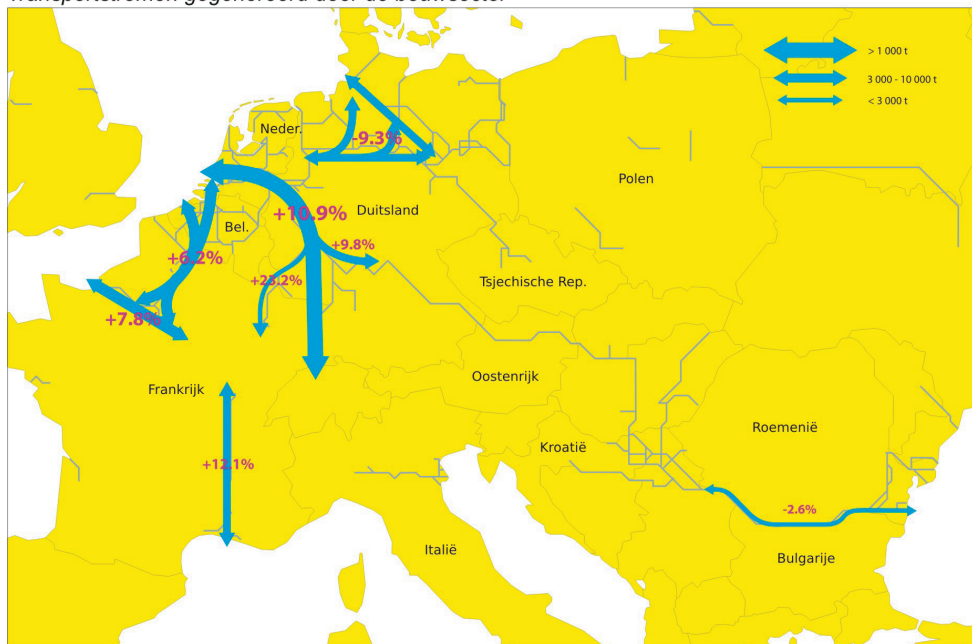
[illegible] gegenereerd door de bouwsector

> 1 000 t
3 000 - 10 000 t
< 3 000 t

Neder.
-9.3%
Polen
Duitsland
+10.9%
Bel.
+9.8%
+6.2%
+23.2%
Tsjechische Rep.
+7.8%
Frankrijk
Oostenrijk
Roemenië
Kroatië
+12.1%
-2.6%
Italië
Bulgarije